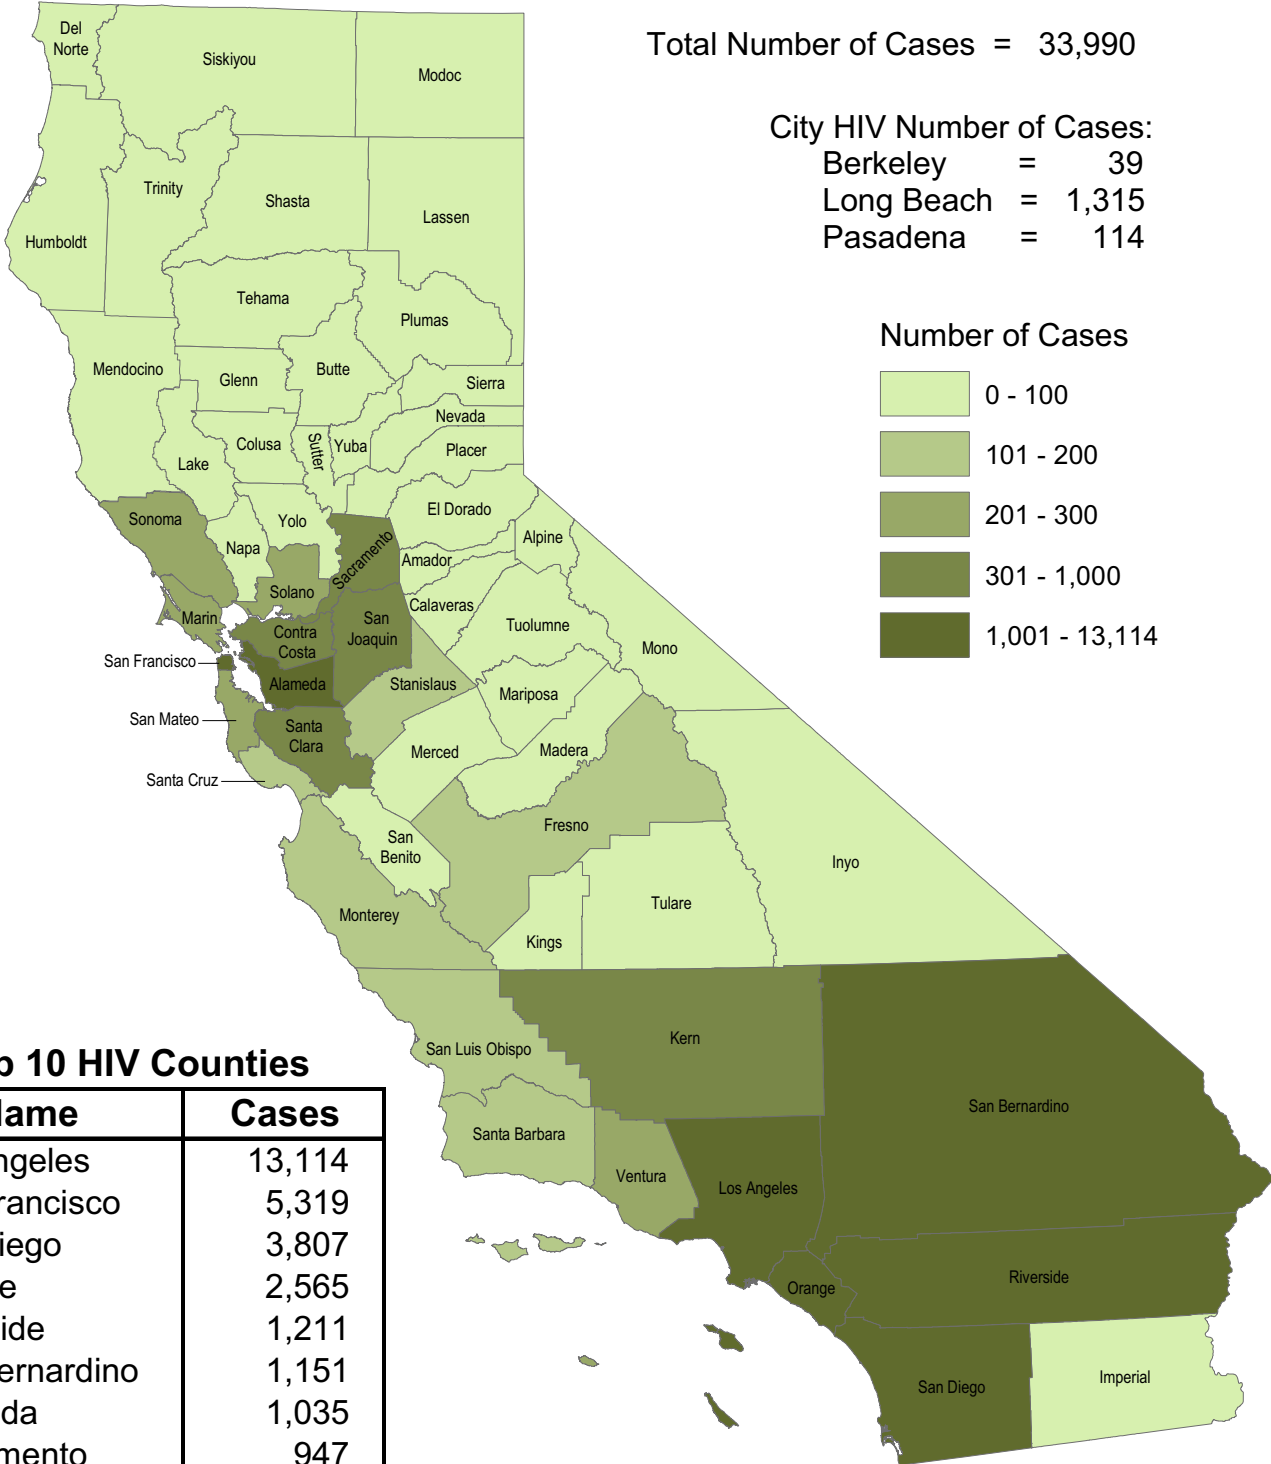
Total Number of Cases = 33,990

City HIV Number of Cases:
Berkeley = 39
Long Beach = 1,315
Pasadena = 114

Number of Cases
0 - 100
101 - 200
201 - 300
301 - 1,000
1,001 - 13,114

Del Norte
Siskiyou
Modoc
Trinity
Shasta
Lassen
Humboldt
Tehama
Plumas
Mendocino
Glenn
Butte
Sierra
Nevada
Colusa
Sutter
Yuba
Placer
Lake
El Dorado
Sonoma
Yolo
Alpine
Napa
Sacramento
Amador
Solano
Marin
Calaveras
San Joaquin
Contra Costa
Tuolumne
Mono
San Francisco
Alameda
Stanislaus
Mariposa
San Mateo
Santa Clara
Merced
Madera
Santa Cruz
Fresno
San Benito
Inyo
Tulare
Monterey
Kings
Kern
San Luis Obispo
San Bernardino
Santa Barbara
Ventura
Los Angeles
Orange
Riverside
San Diego
Imperial

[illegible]p 10 HIV Counties

| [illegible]lame | Cases |
|---|---|
| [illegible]ngeles | 13,114 |
| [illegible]rancisco | 5,319 |
| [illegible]iego | 3,807 |
| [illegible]e | 2,565 |
| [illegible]ide | 1,211 |
| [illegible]ernardino | 1,151 |
| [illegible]da | 1,035 |
| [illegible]mento | 947 |